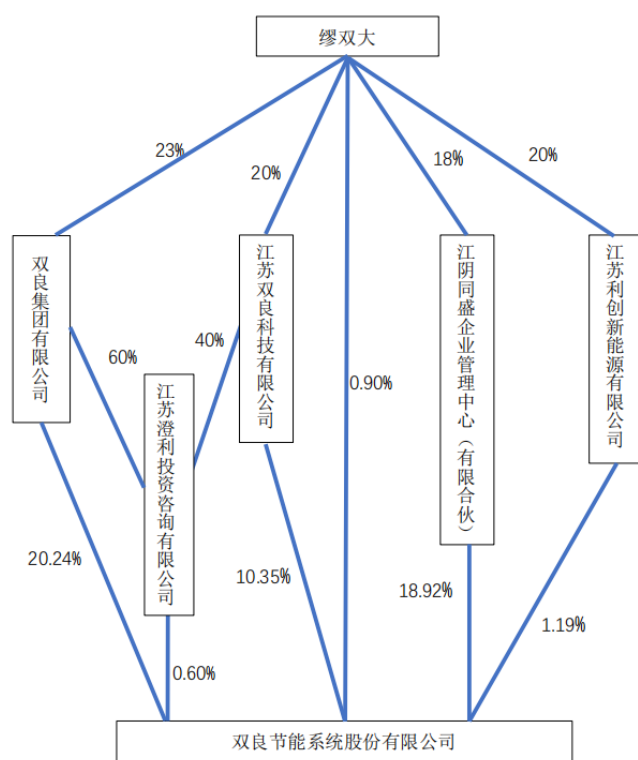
缪双大

23%

20%

18%

20%

双良集团有限公司

江苏双良科技有限公司

江阴同盛企业管理中心（有限合伙）

江苏利创新能源有限公司

60%

40%

江苏澄利投资咨询有限公司

0.90%

20.24%

10.35%

18.92%

1.19%

0.60%

双良节能系统股份有限公司